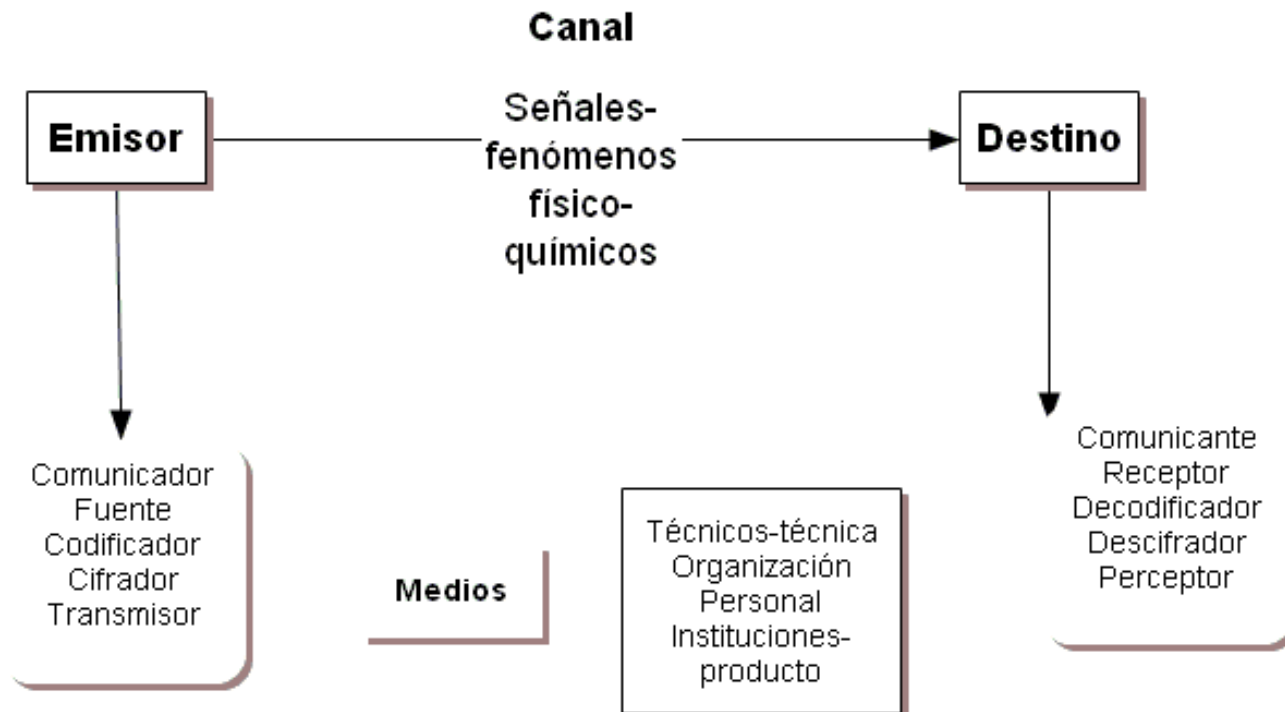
Canal

Emisor

Señales-
fenómenos
físico-
químicos

Destino

Comunicador
Fuente
Codificador
Cifrador
Transmisor

Medios

Técnicos-técnica
Organización
Personal
Instituciones-
producto

Comunicante
Receptor
Decodificador
Descifrador
Perceptor